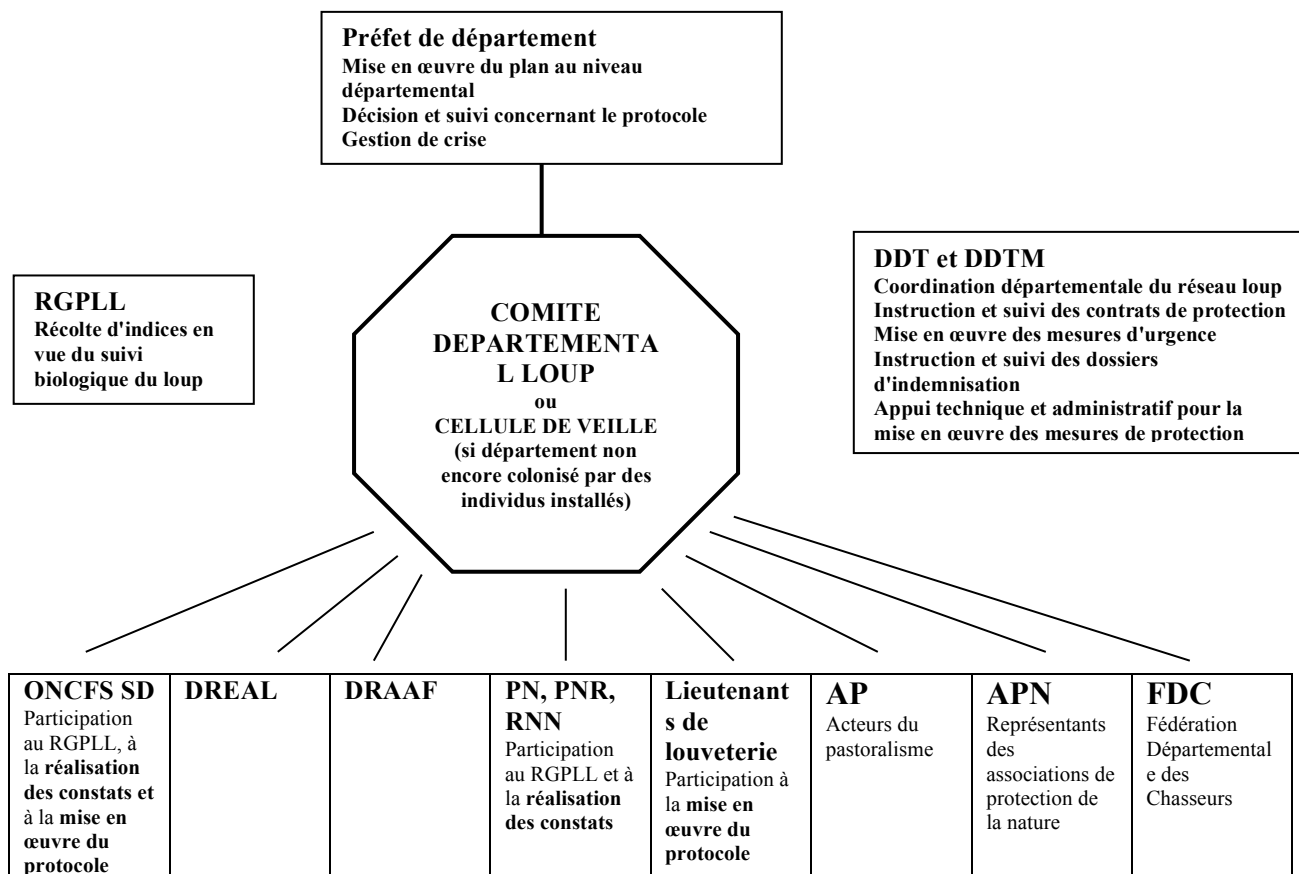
Préfet de département
Mise en œuvre du plan au niveau départemental
Décision et suivi concernant le protocole
Gestion de crise

RGPLL
Récolte d'indices en vue du suivi biologique du loup

COMITE DEPARTEMENTAL LOUP
ou
CELLULE DE VEILLE
(si département non encore colonisé par des individus installés)

DDT et DDTM
Coordination départementale du réseau loup
Instruction et suivi des contrats de protection
Mise en œuvre des mesures d'urgence
Instruction et suivi des dossiers d'indemnisation
Appui technique et administratif pour la mise en œuvre des mesures de protection

| ONCFS SD | DREAL | DRAAF | PN, PNR, RNN | Lieutenants de louveterie | AP | APN | FDC |
|---|---|---|---|---|---|---|---|
| Participation au RGPLL, à la réalisation des constats et à la mise en œuvre du protocole | | | Participation au RGPLL et à la réalisation des constats | Participation à la mise en œuvre du protocole | Acteurs du pastoralisme | Représentants des associations de protection de la nature | Fédération Départementale des Chasseurs |